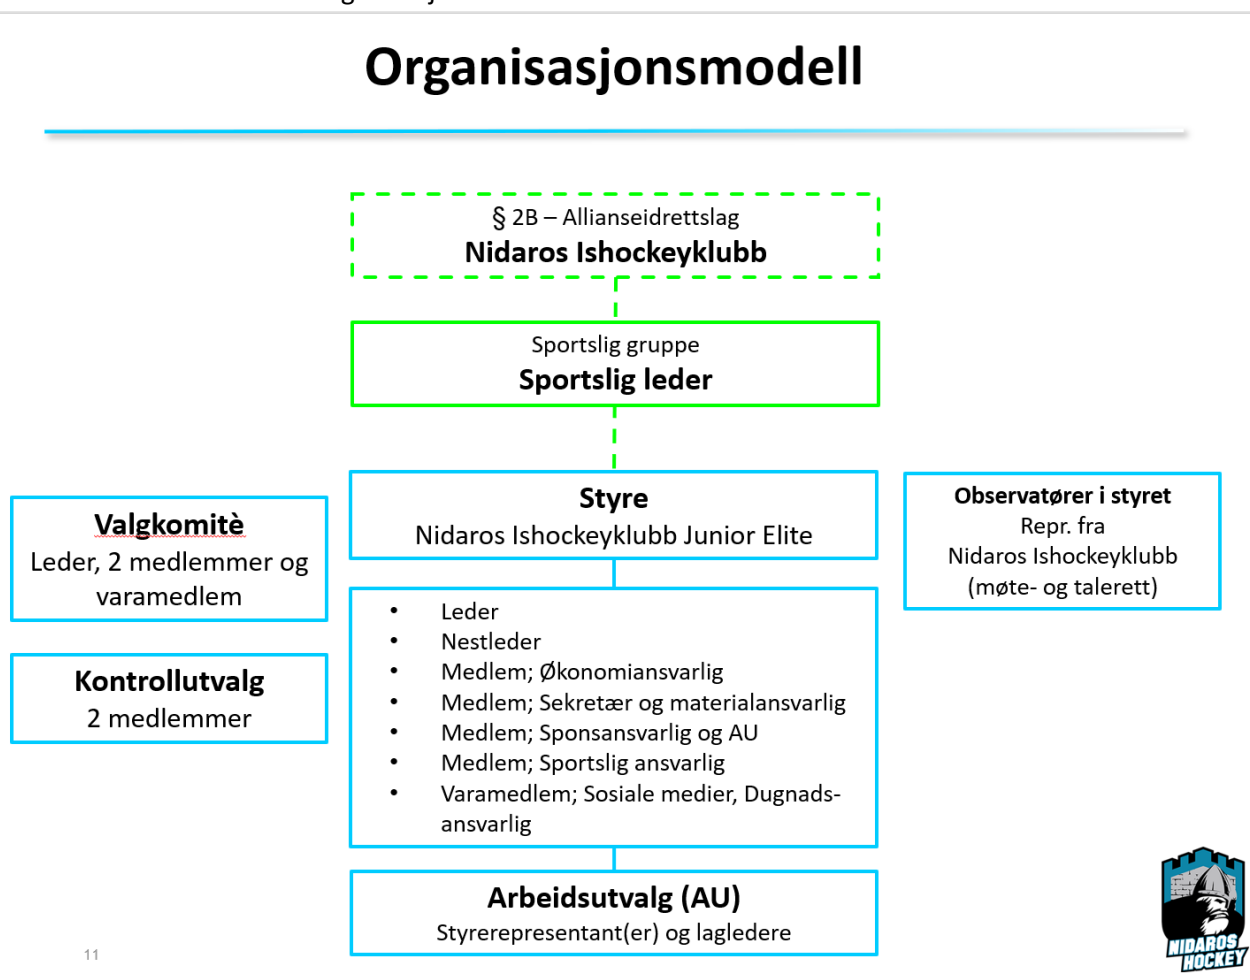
Organisasjonsmodell

§ 2B – Allianseidrettslag
Nidaros Ishockeyklubb

Sportslig gruppe
Sportslig leder

Valgkomitè
Leder, 2 medlemmer og varamedlem

Kontrollutvalg
2 medlemmer

Styre
Nidaros Ishockeyklubb Junior Elite

Observatører i styret
Repr. fra
Nidaros Ishockeyklubb
(møte- og talerett)

- Leder
- Nestleder
- Medlem; Økonomiansvarlig
- Medlem; Sekretær og materialansvarlig
- Medlem; Sponsansvarlig og AU
- Medlem; Sportslig ansvarlig
- Varamedlem; Sosiale medier, Dugnadsansvarlig

Arbeidsutvalg (AU)
Styrerepresentant(er) og lagledere

11

NIDAROS HOCKEY